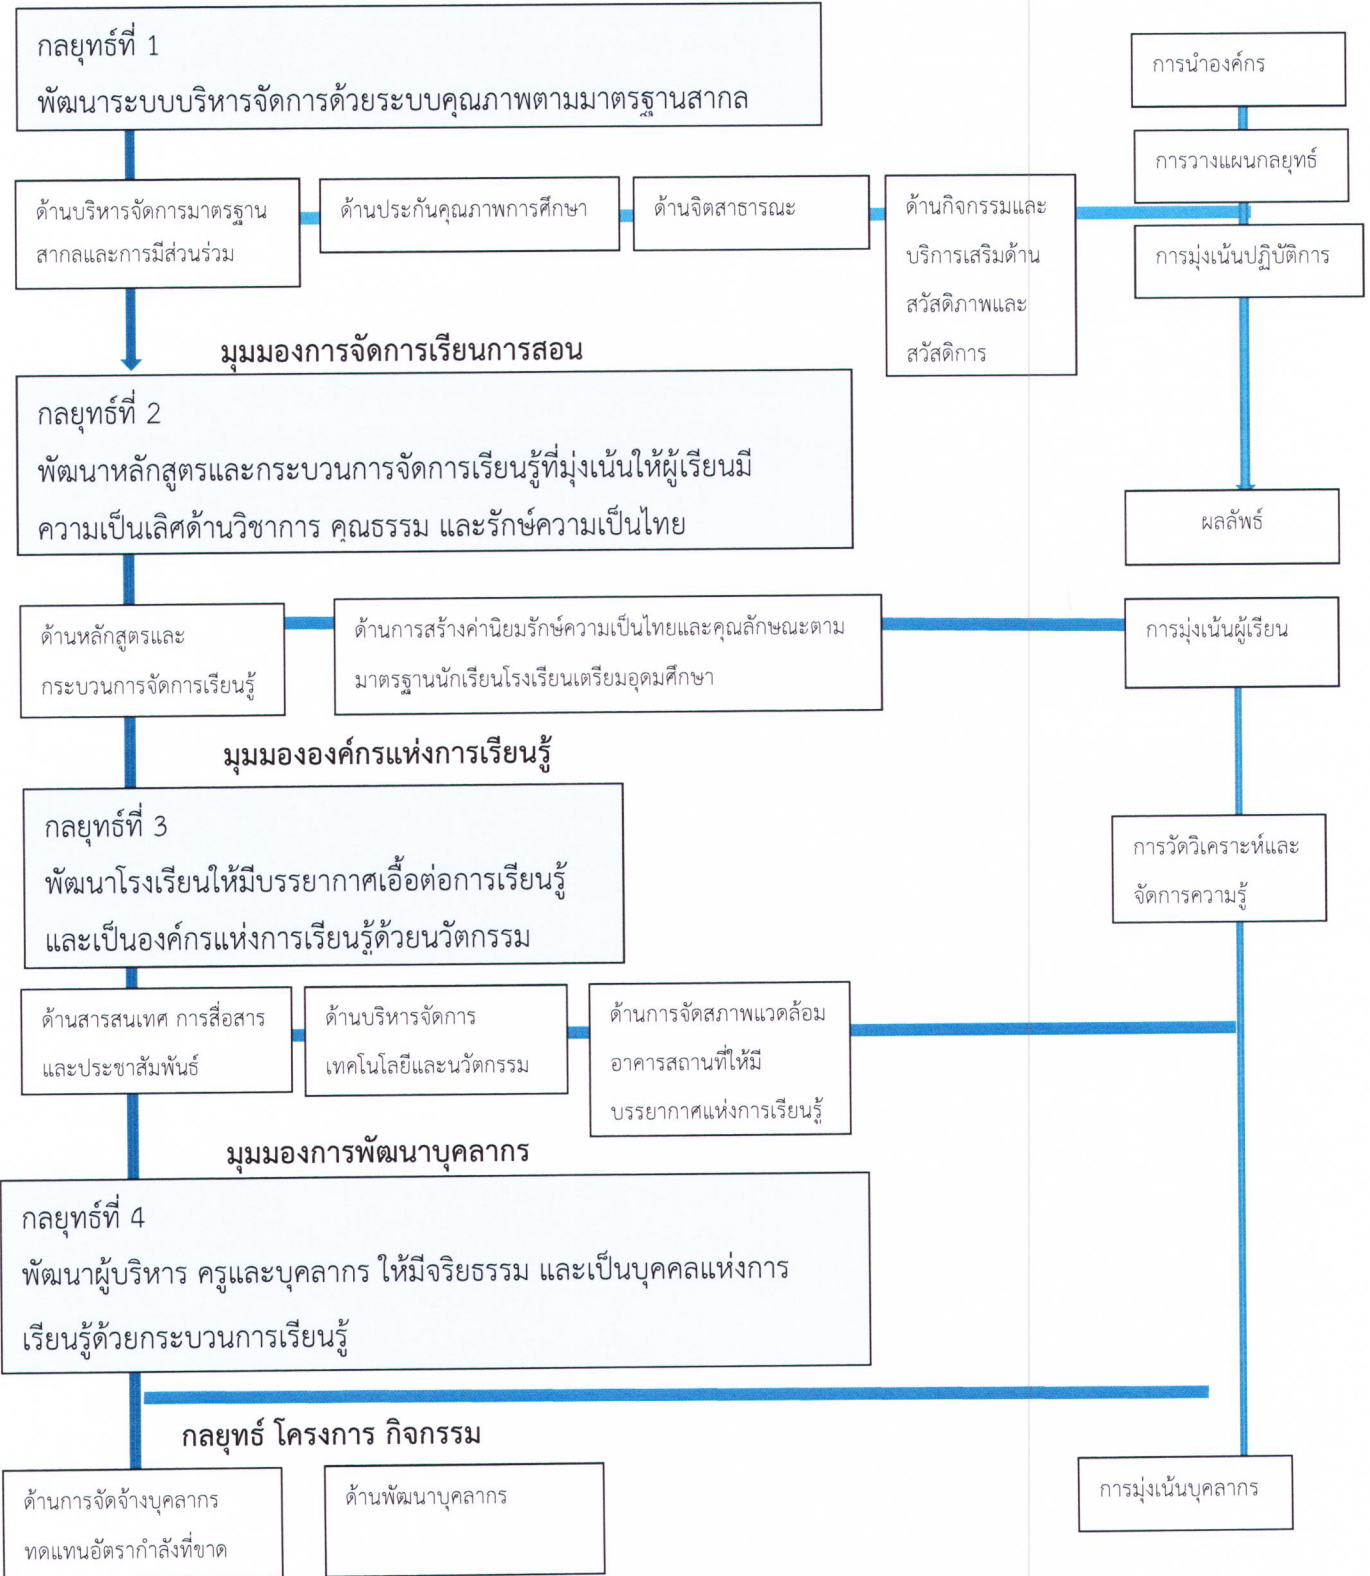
กลยุทธ์ที่ 1
พัฒนาระบบบริหารจัดการด้วยระบบคุณภาพตามมาตรฐานสากล

การนำองค์กร

การวางแผนกลยุทธ์

ด้านบริหารจัดการมาตรฐานสากลและการมีส่วนร่วม

ด้านประกันคุณภาพการศึกษา

ด้านจิตสาธารณะ

ด้านกิจกรรมและบริการเสริมด้านสวัสดิภาพและสวัสดิการ

การมุ่งเน้นปฏิบัติการ

มุมมองการจัดการเรียนการสอน

กลยุทธ์ที่ 2
พัฒนาหลักสูตรและกระบวนการจัดการเรียนรู้ที่มุ่งเน้นให้ผู้เรียนมีความเป็นเลิศด้านวิชาการ คุณธรรม และรักษ์ความเป็นไทย

ผลลัพธ์

ด้านหลักสูตรและกระบวนการจัดการเรียนรู้

ด้านการสร้างค่านิยมรักษ์ความเป็นไทยและคุณลักษณะตามมาตรฐานนักเรียนโรงเรียนเตรียมอุดมศึกษา

การมุ่งเน้นผู้เรียน

มุมมององค์กรแห่งการเรียนรู้

กลยุทธ์ที่ 3
พัฒนาโรงเรียนให้มีบรรยากาศเอื้อต่อการเรียนรู้และเป็นองค์กรแห่งการเรียนรู้ด้วยนวัตกรรม

การวัดวิเคราะห์และจัดการความรู้

ด้านสารสนเทศ การสื่อสารและประชาสัมพันธ์

ด้านบริหารจัดการเทคโนโลยีและนวัตกรรม

ด้านการจัดสภาพแวดล้อมอาคารสถานที่ให้มีบรรยากาศแห่งการเรียนรู้

มุมมองการพัฒนาบุคลากร

กลยุทธ์ที่ 4
พัฒนาผู้บริหาร ครูและบุคลากร ให้มีจริยธรรม และเป็นบุคคลแห่งการเรียนรู้ด้วยกระบวนการเรียนรู้

กลยุทธ์ โครงการ กิจกรรม

ด้านการจัดจ้างบุคลากรทดแทนอัตรากำลังที่ขาด

ด้านพัฒนาบุคลากร

การมุ่งเน้นบุคลากร